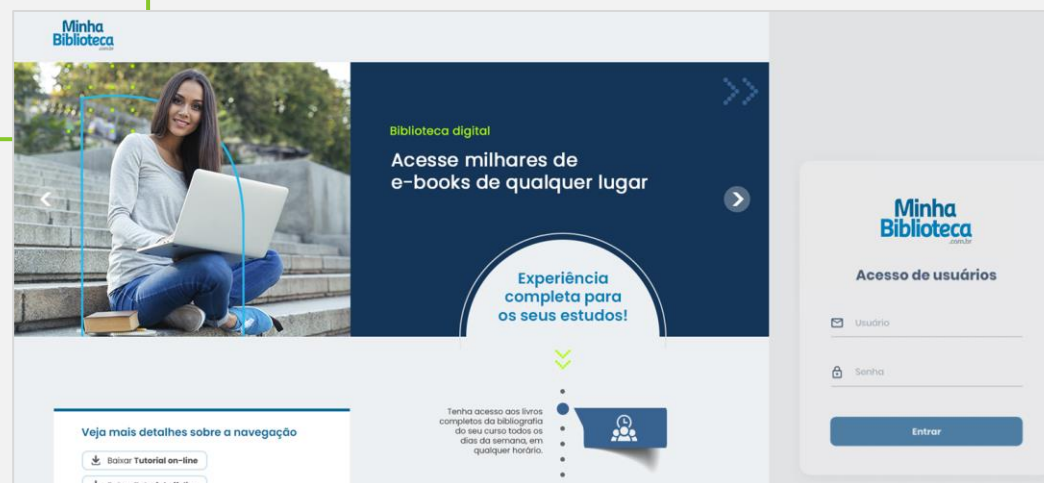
Minha Biblioteca .com.br

Biblioteca digital

Acesse milhares de e-books de qualquer lugar

Experiência completa para os seus estudos!

Veja mais detalhes sobre a navegação

Baixar Tutorial on-line

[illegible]

Tenha acesso aos livros completos da bibliografia do seu curso todos os dias da semana, em qualquer horário.

Minha Biblioteca .com.br

Acesso de usuários

Usuário

Senha

Entrar